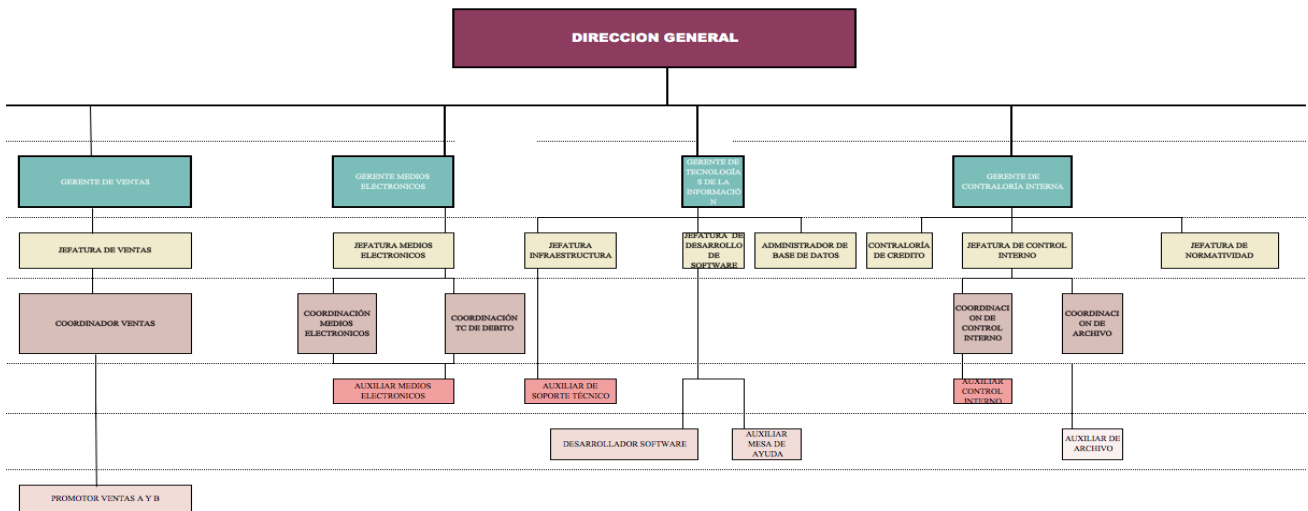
DIRECCION GENERAL

GERENTE DE VENTAS

GERENTE MEDIOS ELECTRONICOS

GERENTE DE TECNOLOGÍAS DE LA INFORMACIÓN

GERENTE DE CONTRALORÍA INTERNA

JEFATURA DE VENTAS

JEFATURA MEDIOS ELECTRONICOS

JEFATURA INFRAESTRUCTURA

JEFATURA DE DESARROLLO DE SOFTWARE

ADMINISTRADOR DE BASE DE DATOS

CONTRALORÍA DE CREDITO

JEFATURA DE CONTROL INTERNO

JEFATURA DE NORMATIVIDAD

COORDINADOR VENTAS

COORDINACIÓN MEDIOS ELECTRONICOS

COORDINACIÓN TC DE DEBITO

COORDINACION DE CONTROL INTERNO

COORDINACION DE ARCHIVO

AUXILIAR MEDIOS ELECTRONICOS

AUXILIAR DE SOPORTE TÉCNICO

AUXILIAR CONTROL INTERNO

DESARROLLADOR SOFTWARE

AUXILIAR MESA DE AYUDA

AUXILIAR DE ARCHIVO

PROMOTOR VENTAS A Y B